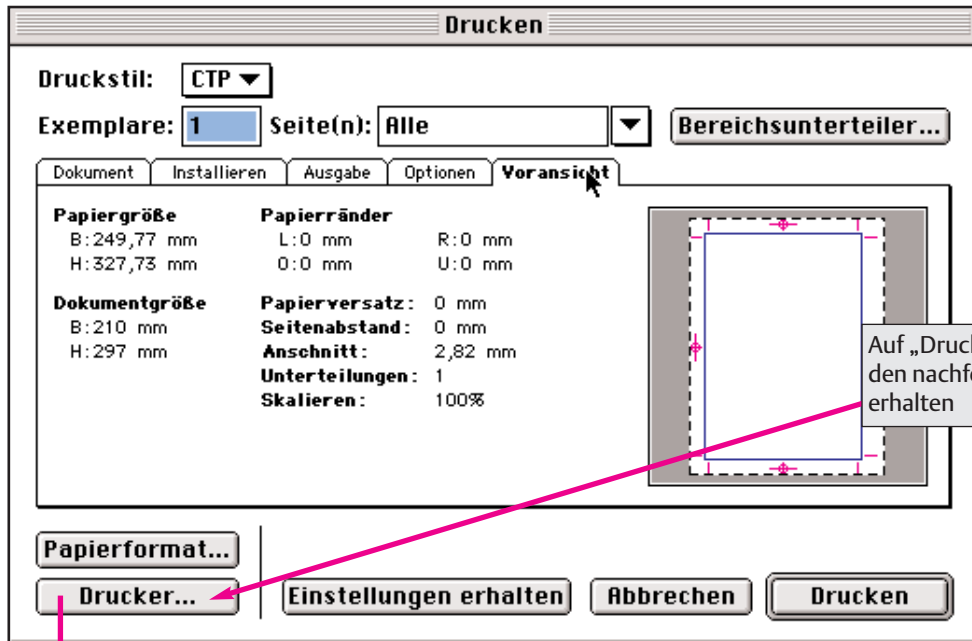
Drucken

Druckstil: CTP

Exemplare: 1 Seite(n): Alle Bereichsunterteiler...

Dokument Installieren Ausgabe Optionen Voransicht

Papiergröße
B:249,77 mm
H:327,73 mm

Papierränder
L:0 mm R:0 mm
O:0 mm U:0 mm

Dokumentgröße
B:210 mm
H:297 mm

Papierversatz: 0 mm
Seitenabstand: 0 mm
Anschnitt: 2,82 mm
Unterteilungen: 1
Skalieren: 100%

Auf „Druc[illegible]
den nachf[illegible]
erhalten

Papierformat...

Drucker... Einstellungen erhalten Abbrechen Drucken